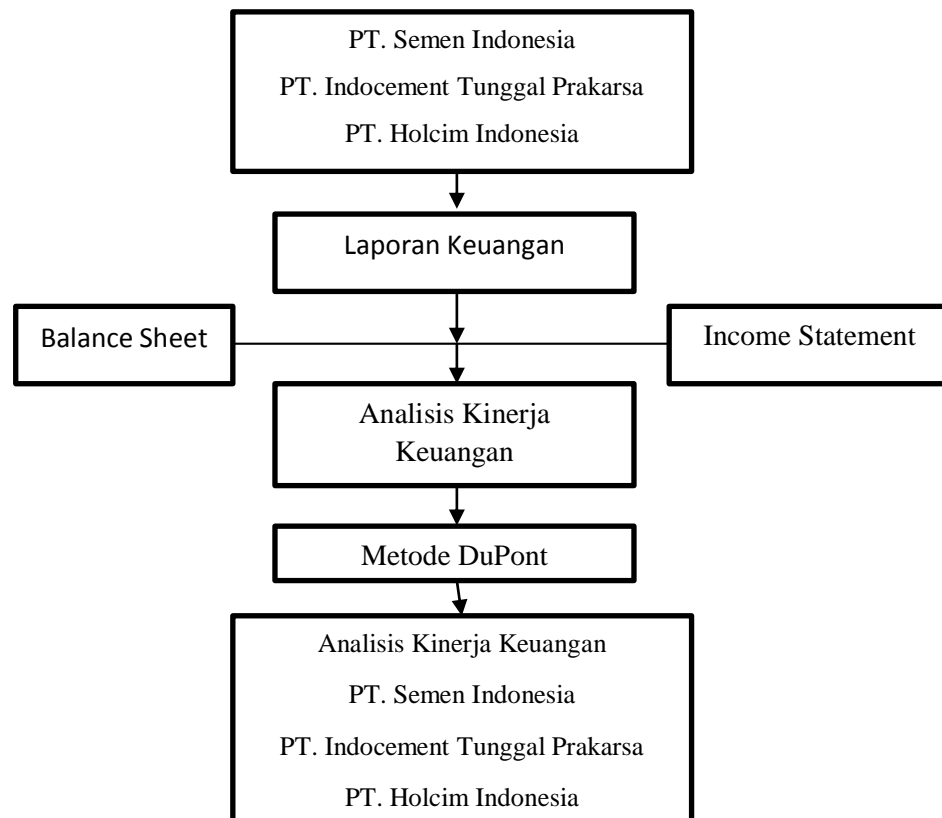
PT. Semen Indonesia

PT. Indocement Tunggal Prakarsa

PT. Holcim Indonesia

Laporan Keuangan

Balance Sheet

Income Statement

Analisis Kinerja Keuangan

Metode DuPont

Analisis Kinerja Keuangan

PT. Semen Indonesia

PT. Indocement Tunggal Prakarsa

PT. Holcim Indonesia